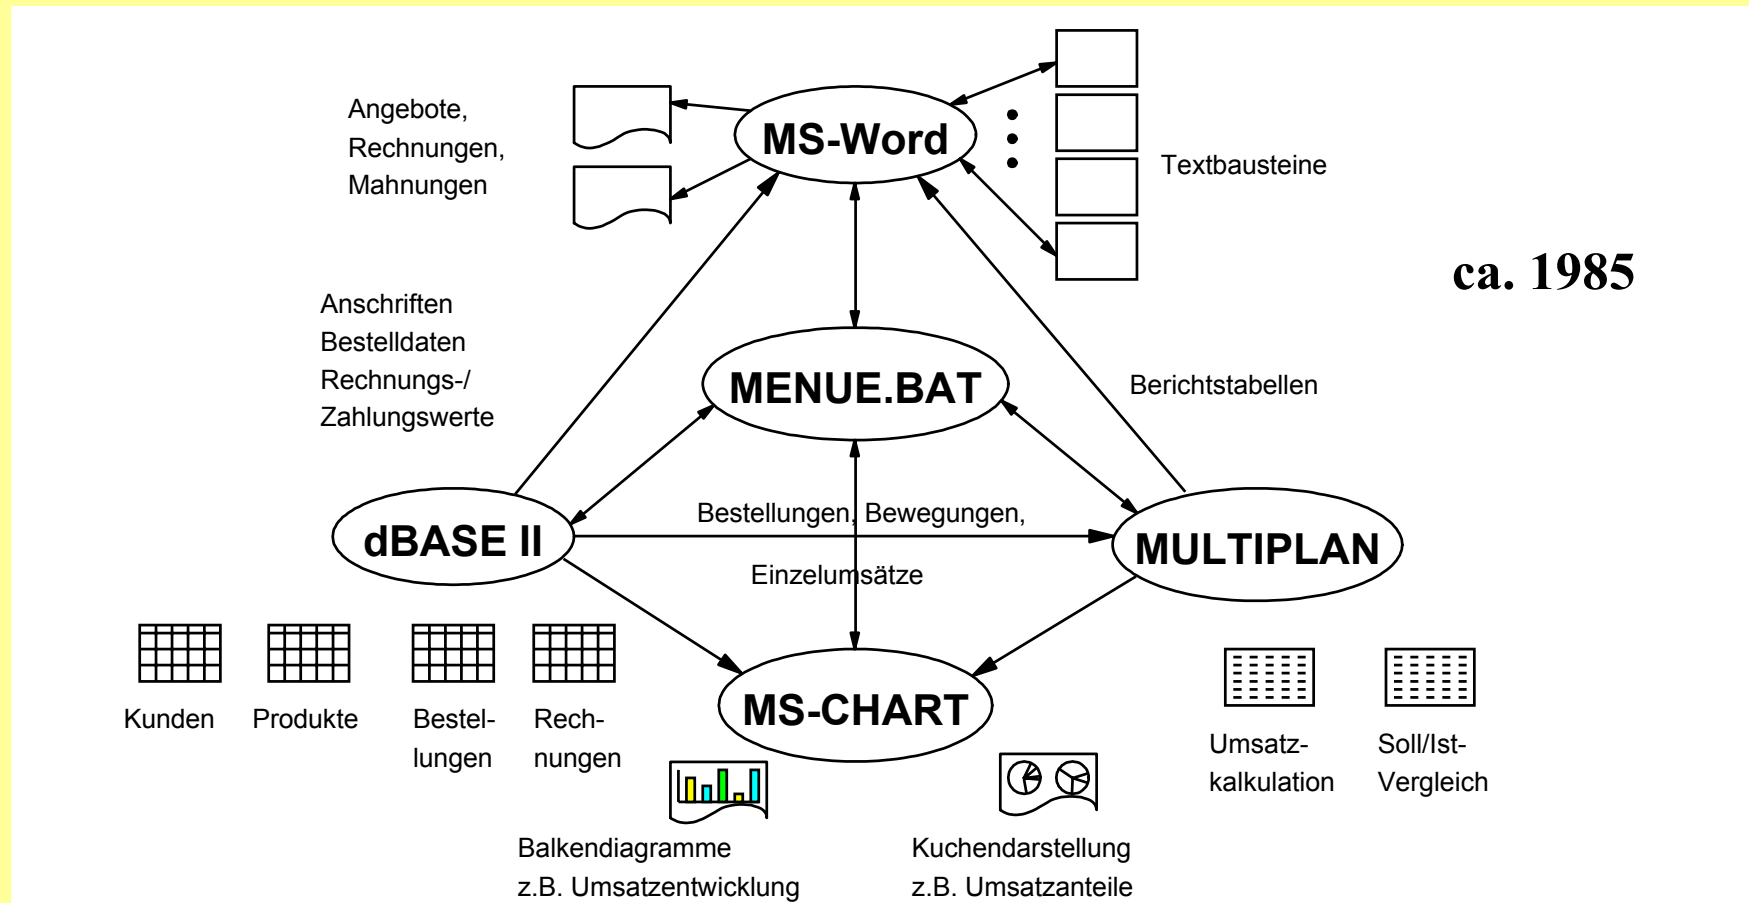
Angebote,
Rechnungen,
Mahnungen

MS-Word

Textbausteine

ca. 1985

Anschriften
Bestelldaten
Rechnungs-/
Zahlungswerte

MENUE.BAT

Berichtstabellen

Bestellungen, Bewegungen,

dBASE II

MULTIPLAN

Einzelumsätze

Kunden

Produkte

Bestellungen

Rechnungen

MS-CHART

Umsatzkalkulation

Soll/Ist-Vergleich

Balkendiagramme
z.B. Umsatzentwicklung

Kuchendarstellung
z.B. Umsatzanteile